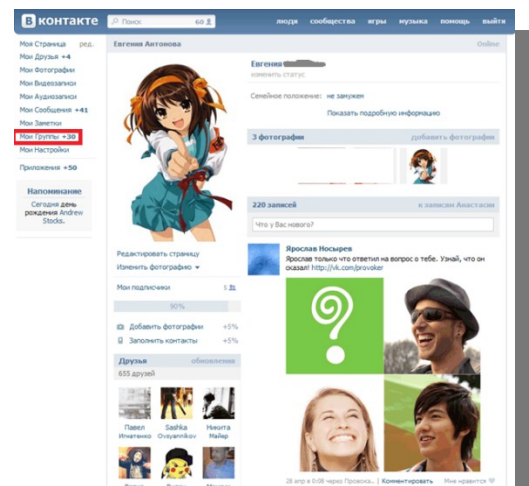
контакте Поиск 60 люди сообщества игры музыка помощь выйти

Моя Страница ред.
Мои Друзья +4
Мои Фотографии
Мои Видеозаписи
Мои Аудиозаписи
Мои Сообщения +41
Мои Заметки
Мои Группы +30
Мои Настройки

Приложения +50

Напоминание
Сегодня день рождения Andrew Stocks.

Евгения Антонова Online

Евгения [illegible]
изменить статус

Семейное положение: не замужем

Показать подробную информацию

3 фотографии добавить фотографии

Редактировать страницу
Изменить фотографию

Мои подписчики 5

90%

Добавить фотографии +5%
Заполнить контакты +5%

Друзья обновления
655 друзей

Павел Игнатенко
Sashka Ovsyannikov
Никита Майер

220 записей к записям Анастасии

Что у Вас нового?

Ярослав Носырев
Ярослав только что ответил на вопрос о тебе. Узнай, что он сказал! http://vk.com/provoker

28 апр в 0:06 через Провока... | Комментировать Мне нравится